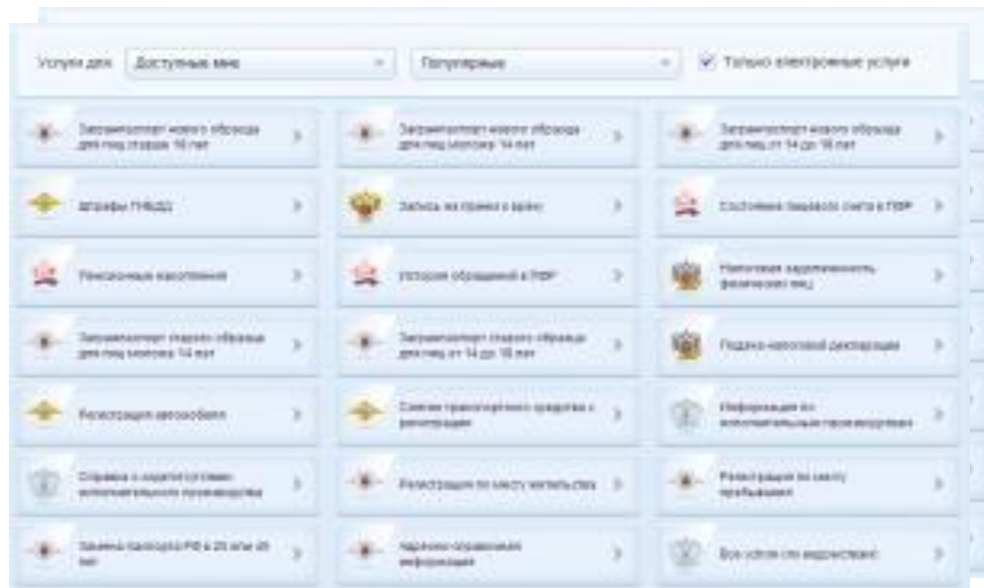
Услуги для Доступные мне Популярные Только электронные услуги

Загранпаспорт нового образца для лиц старше 18 лет

Загранпаспорт нового образца для лиц моложе 14 лет

Загранпаспорт нового образца для лиц от 14 до 18 лет

Штрафы ГИБДД

Запись на прием к врачу

Состояние лицевого счета в ПФР

Пенсионные накопления

История обращений в ПФР

Налоговая задолженность физических лиц

Загранпаспорт старого образца для лиц моложе 14 лет

Загранпаспорт старого образца для лиц от 14 до 18 лет

Подача налоговой декларации

Регистрация автомобиля

Снятие транспортного средства с регистрации

Информация по исполнительным производствам

Справка о ходе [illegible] исполнительного производства

Регистрация по месту жительства

Регистрация по месту пребывания

Замена паспорта РФ в 20 или 45 лет

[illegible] информации

Все услуги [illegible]